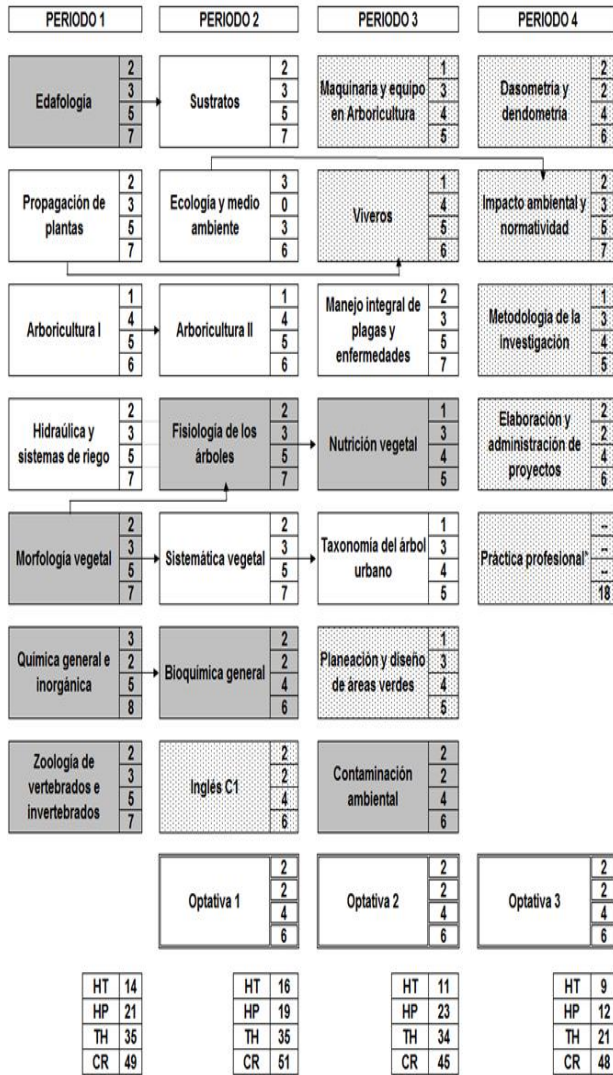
PERIODO 1

Edafología 2 3 5 7

Propagación de plantas 2 3 5 7

Arboricultura I 1 4 5 6

Hidraúlica y sistemas de riego 2 3 5 7

Morfología vegetal 2 3 5 7

Química general e inorgánica 3 2 5 8

Zoología de vertebrados e invertebrados 2 3 5 7

| HT | 14 |
|---|---|
| HP | 21 |
| TH | 35 |
| CR | 49 |

PERIODO 2

Sustratos 2 3 5 7

Ecología y medio ambiente 3 0 3 6

Arboricultura II 1 4 5 6

Fisiología de los árboles 2 3 5 7

Sistemática vegetal 2 3 5 7

Bioquímica general 2 2 4 6

Inglés C1 2 2 4 6

Optativa 1 2 2 4 6

| HT | 16 |
|---|---|
| HP | 19 |
| TH | 35 |
| CR | 51 |

PERIODO 3

Maquinaria y equipo en Arboricultura 1 3 4 5

Viveros 1 4 5 6

Manejo integral de plagas y enfermedades 2 3 5 7

Nutrición vegetal 1 3 4 5

Taxonomía del árbol urbano 1 3 4 5

Planeación y diseño de áreas verdes 1 3 4 5

Contaminación ambiental 2 2 4 6

Optativa 2 2 2 4 6

| HT | 11 |
|---|---|
| HP | 23 |
| TH | 34 |
| CR | 45 |

PERIODO 4

Dasometría y dendometría 2 2 4 6

Impacto ambiental y normatividad 2 3 5 7

Metodología de la investigación 1 3 4 5

Elaboración y administración de proyectos 2 2 4 6

Práctica profesional* -- -- -- 18

Optativa 3 2 2 4 6

| HT | 9 |
|---|---|
| HP | 12 |
| TH | 21 |
| CR | 48 |